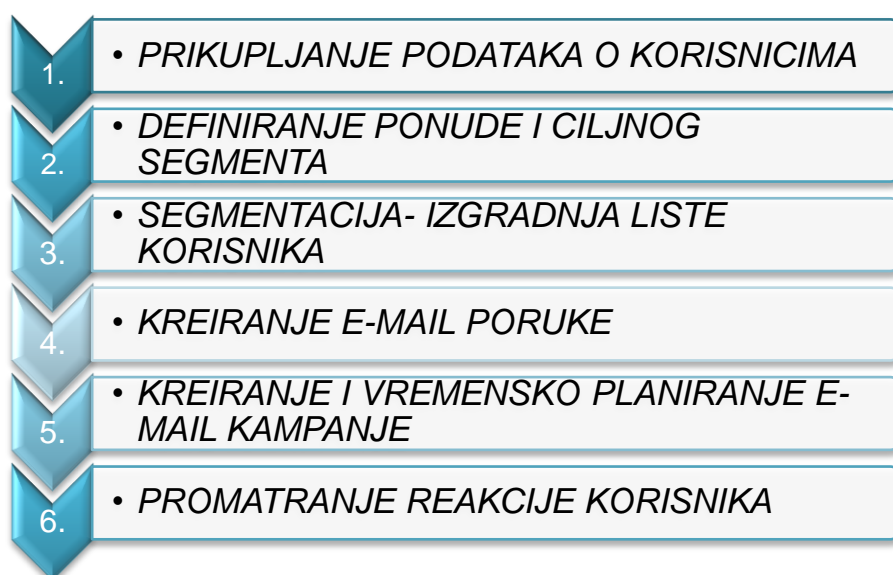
1.
• PRIKUPLJANJE PODATAKA O KORISNICIMA

2.
• DEFINIRANJE PONUDE I CILJNOG SEGMENTA

3.
• SEGMENTACIJA- IZGRADNJA LISTE KORISNIKA

4.
• KREIRANJE E-MAIL PORUKE

5.
• KREIRANJE I VREMENSKO PLANIRANJE E-MAIL KAMPANJE

6.
• PROMATRANJE REAKCIJE KORISNIKA